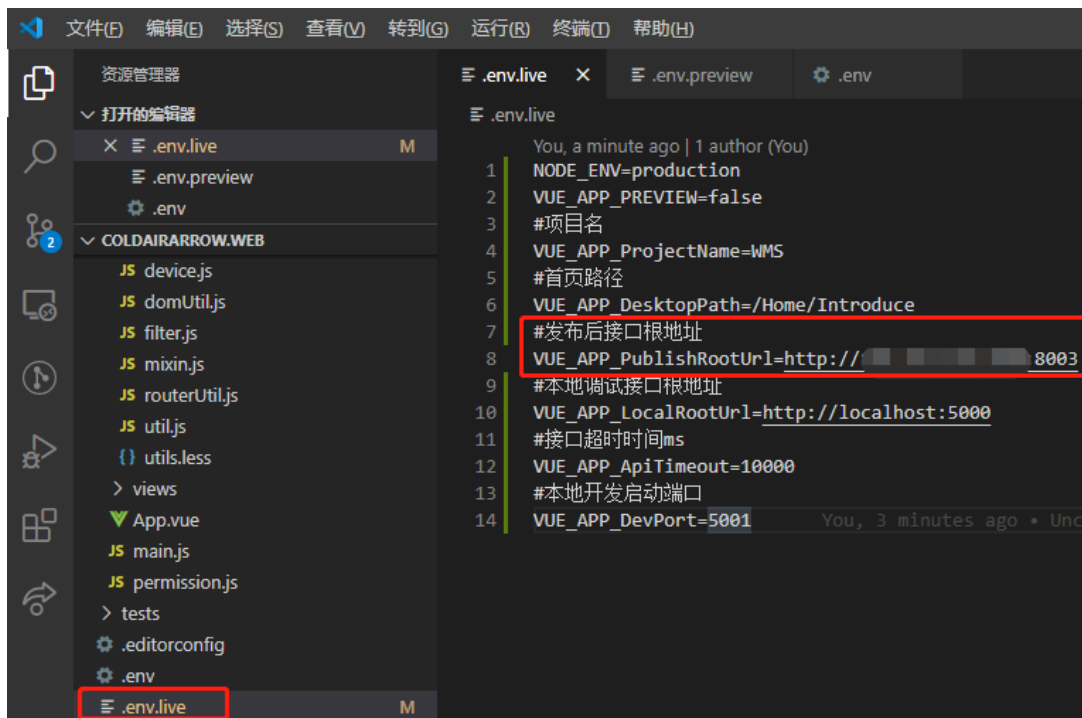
文件(F) 编辑(E) 选择(S) 查看(V) 转到(G) 运行(R) 终端(T) 帮助(H)

资源管理器
打开的编辑器
× .env.live M
.env.preview
.env
COLDAIRARROW.WEB
JS device.js
JS domUtil.js
JS filter.js
JS mixin.js
JS routerUtil.js
JS util.js
{} utils.less
> views
App.vue
JS main.js
JS permission.js
> tests
.editorconfig
.env
.env.live M

2

.env.live × .env.preview .env

.env.live

You, a minute ago | 1 author (You)
1 NODE_ENV=production
2 VUE_APP_PREVIEW=false
3 #项目名
4 VUE_APP_ProjectName=WMS
5 #首页路径
6 VUE_APP_DesktopPath=/Home/Introduce
7 #发布后接口根地址
8 VUE_APP_PublishRootUrl=http://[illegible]8003
9 #本地调试接口根地址
10 VUE_APP_LocalRootUrl=http://localhost:5000
11 #接口超时时间ms
12 VUE_APP_ApiTimeout=10000
13 #本地开发启动端口
14 VUE_APP_DevPort=5001 You, 3 minutes ago • Unc